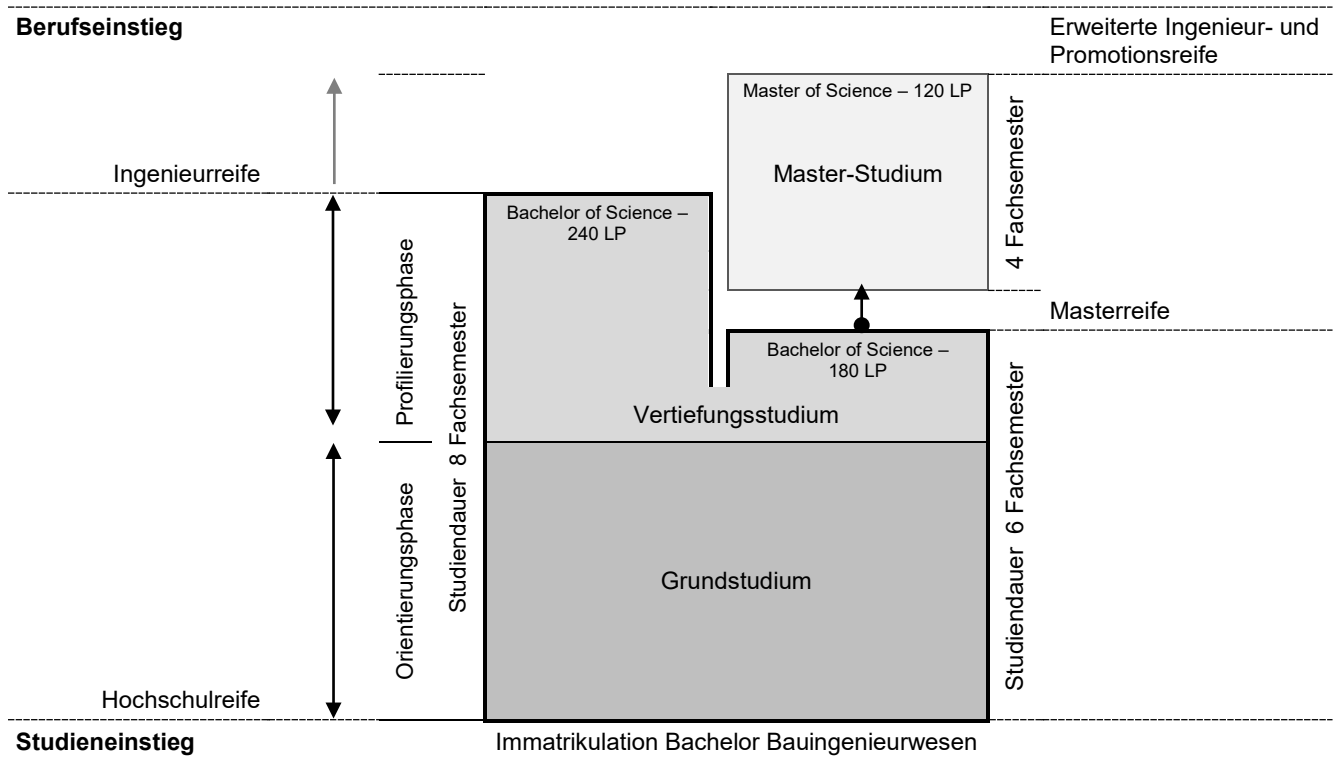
**Berufseinstieg**

Erweiterte Ingenieur- und Promotionsreife

Master of Science – 120 LP

Master-Studium

4 Fachsemester

Ingenieurreife

Bachelor of Science – 240 LP

Profilierungsphase

Studiendauer 8 Fachsemester

Masterreife

Bachelor of Science – 180 LP

Vertiefungsstudium

Orientierungsphase

Grundstudium

Studiendauer 6 Fachsemester

Hochschulreife

**Studieneinstieg**

Immatrikulation Bachelor Bauingenieurwesen